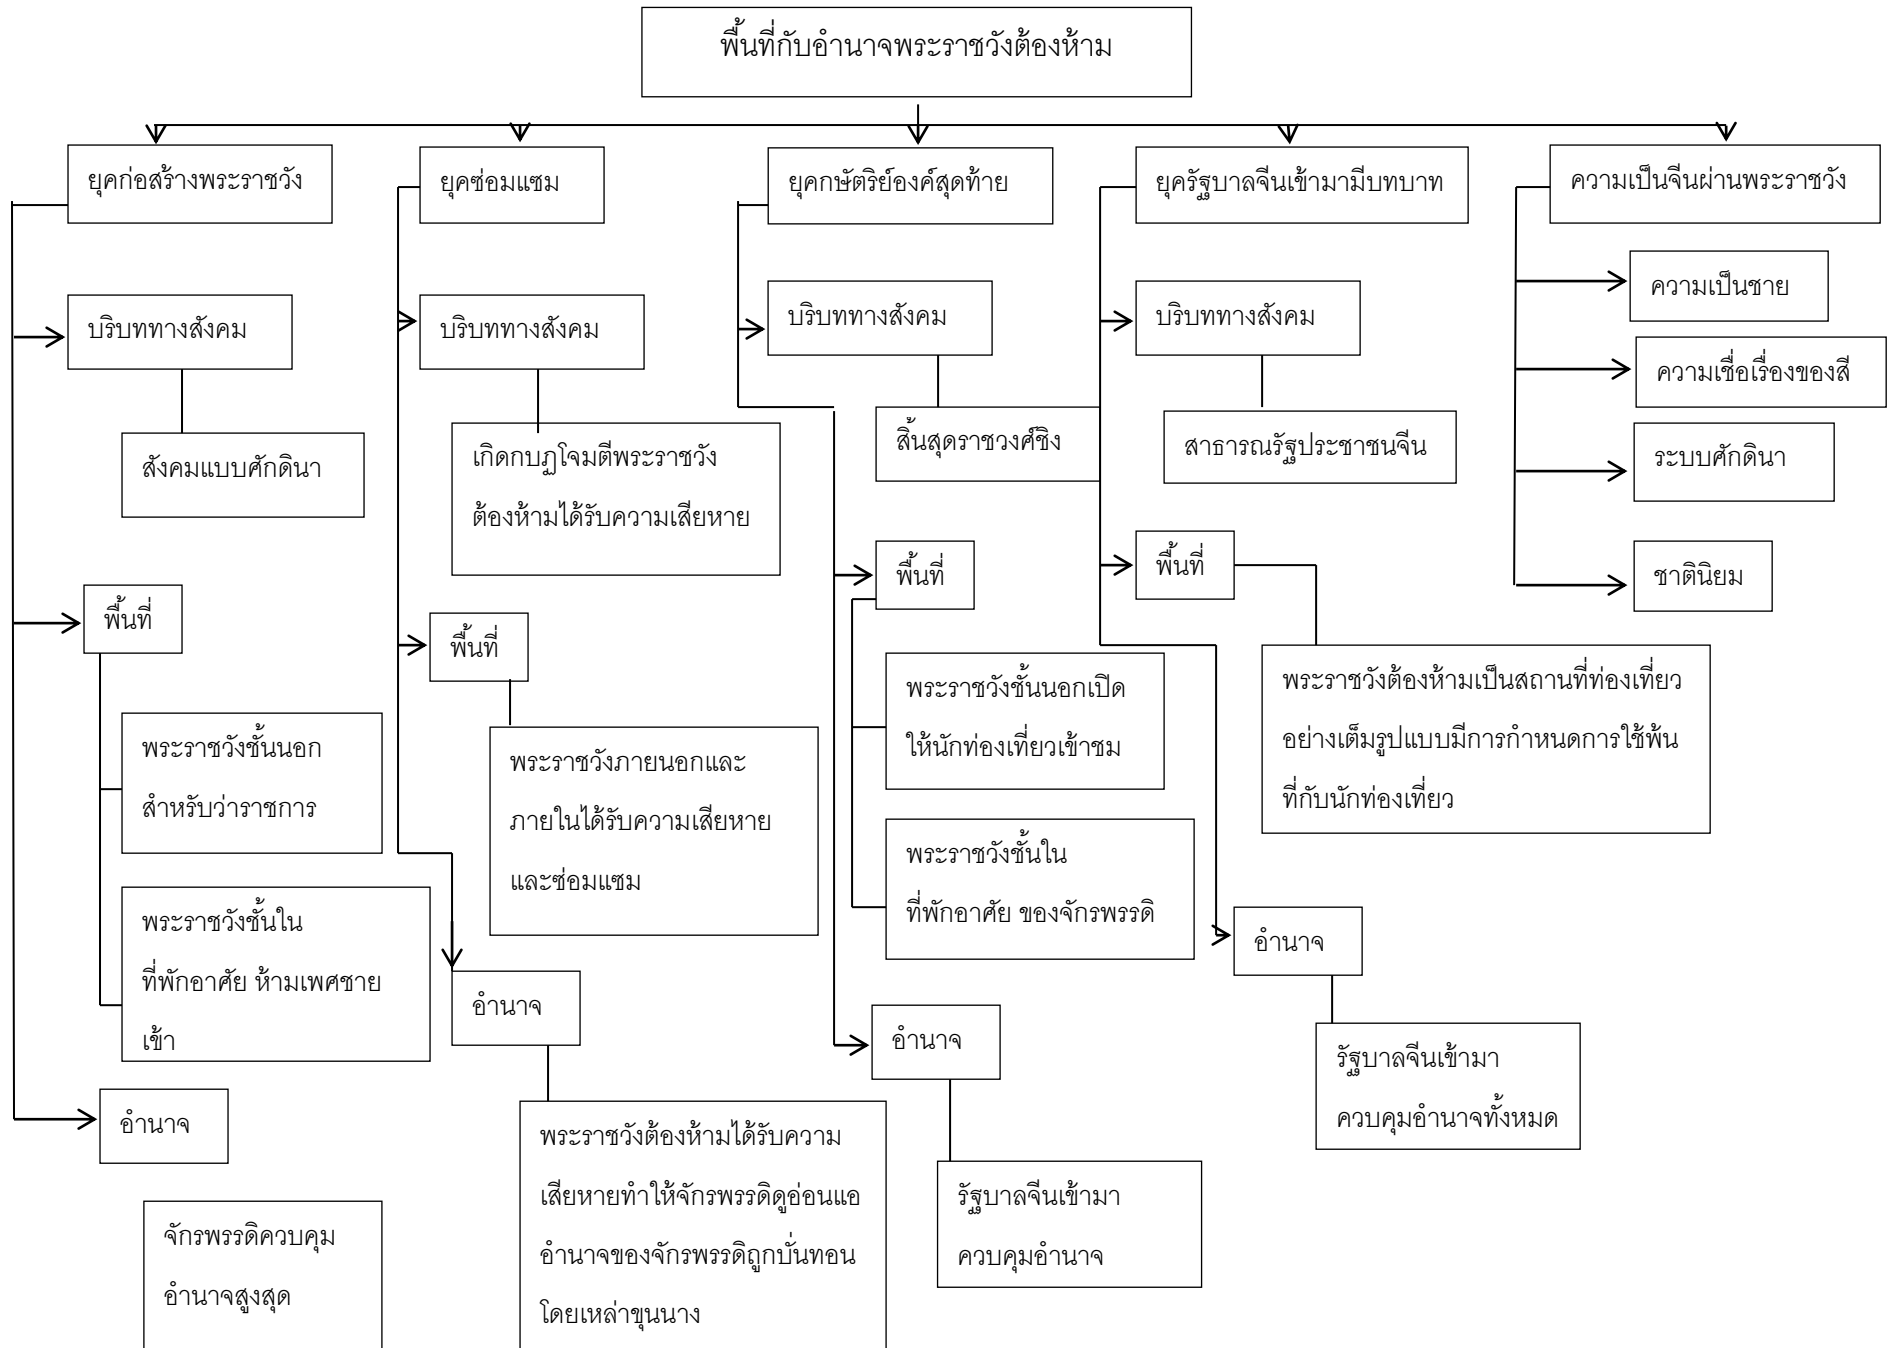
พื้นที่กับอำนาจพระราชวังต้องห้าม

ยุคก่อสร้างพระราชวัง

บริบททางสังคม

สังคมแบบศักดินา

พื้นที่

พระราชวังชั้นนอก สำหรับว่าราชการ

พระราชวังชั้นใน ที่พักอาศัย ห้ามเพศชายเข้า

อำนาจ

จักรพรรดิควบคุม อำนาจสูงสุด

ยุคซ่อมแซม

บริบททางสังคม

เกิดกบฏโจมตีพระราชวัง ต้องห้ามได้รับความเสียหาย

พื้นที่

พระราชวังภายนอกและ ภายในได้รับความเสียหาย และซ่อมแซม

อำนาจ

พระราชวังต้องห้ามได้รับความ เสียหายทำให้จักรพรรดิดูอ่อนแอ อำนาจของจักรพรรดิถูกบั่นทอน โดยเหล่าขุนนาง

ยุคกษัตริย์องค์สุดท้าย

บริบททางสังคม

สิ้นสุดราชวงศ์ชิง

พื้นที่

พระราชวังชั้นนอกเปิด ให้นักท่องเที่ยวเข้าชม

พระราชวังชั้นใน ที่พักอาศัย ของจักรพรรดิ

อำนาจ

รัฐบาลจีนเข้ามา ควบคุมอำนาจ

ยุครัฐบาลจีนเข้ามามีบทบาท

บริบททางสังคม

สาธารณรัฐประชาชนจีน

พื้นที่

พระราชวังต้องห้ามเป็นสถานที่ท่องเที่ยว อย่างเต็มรูปแบบมีการกำหนดการใช้พื้นที่กับนักท่องเที่ยว

อำนาจ

รัฐบาลจีนเข้ามา ควบคุมอำนาจทั้งหมด

ความเป็นจีนผ่านพระราชวัง

ความเป็นชาย

ความเชื่อเรื่องของสี

ระบบศักดินา

ชาตินิยม